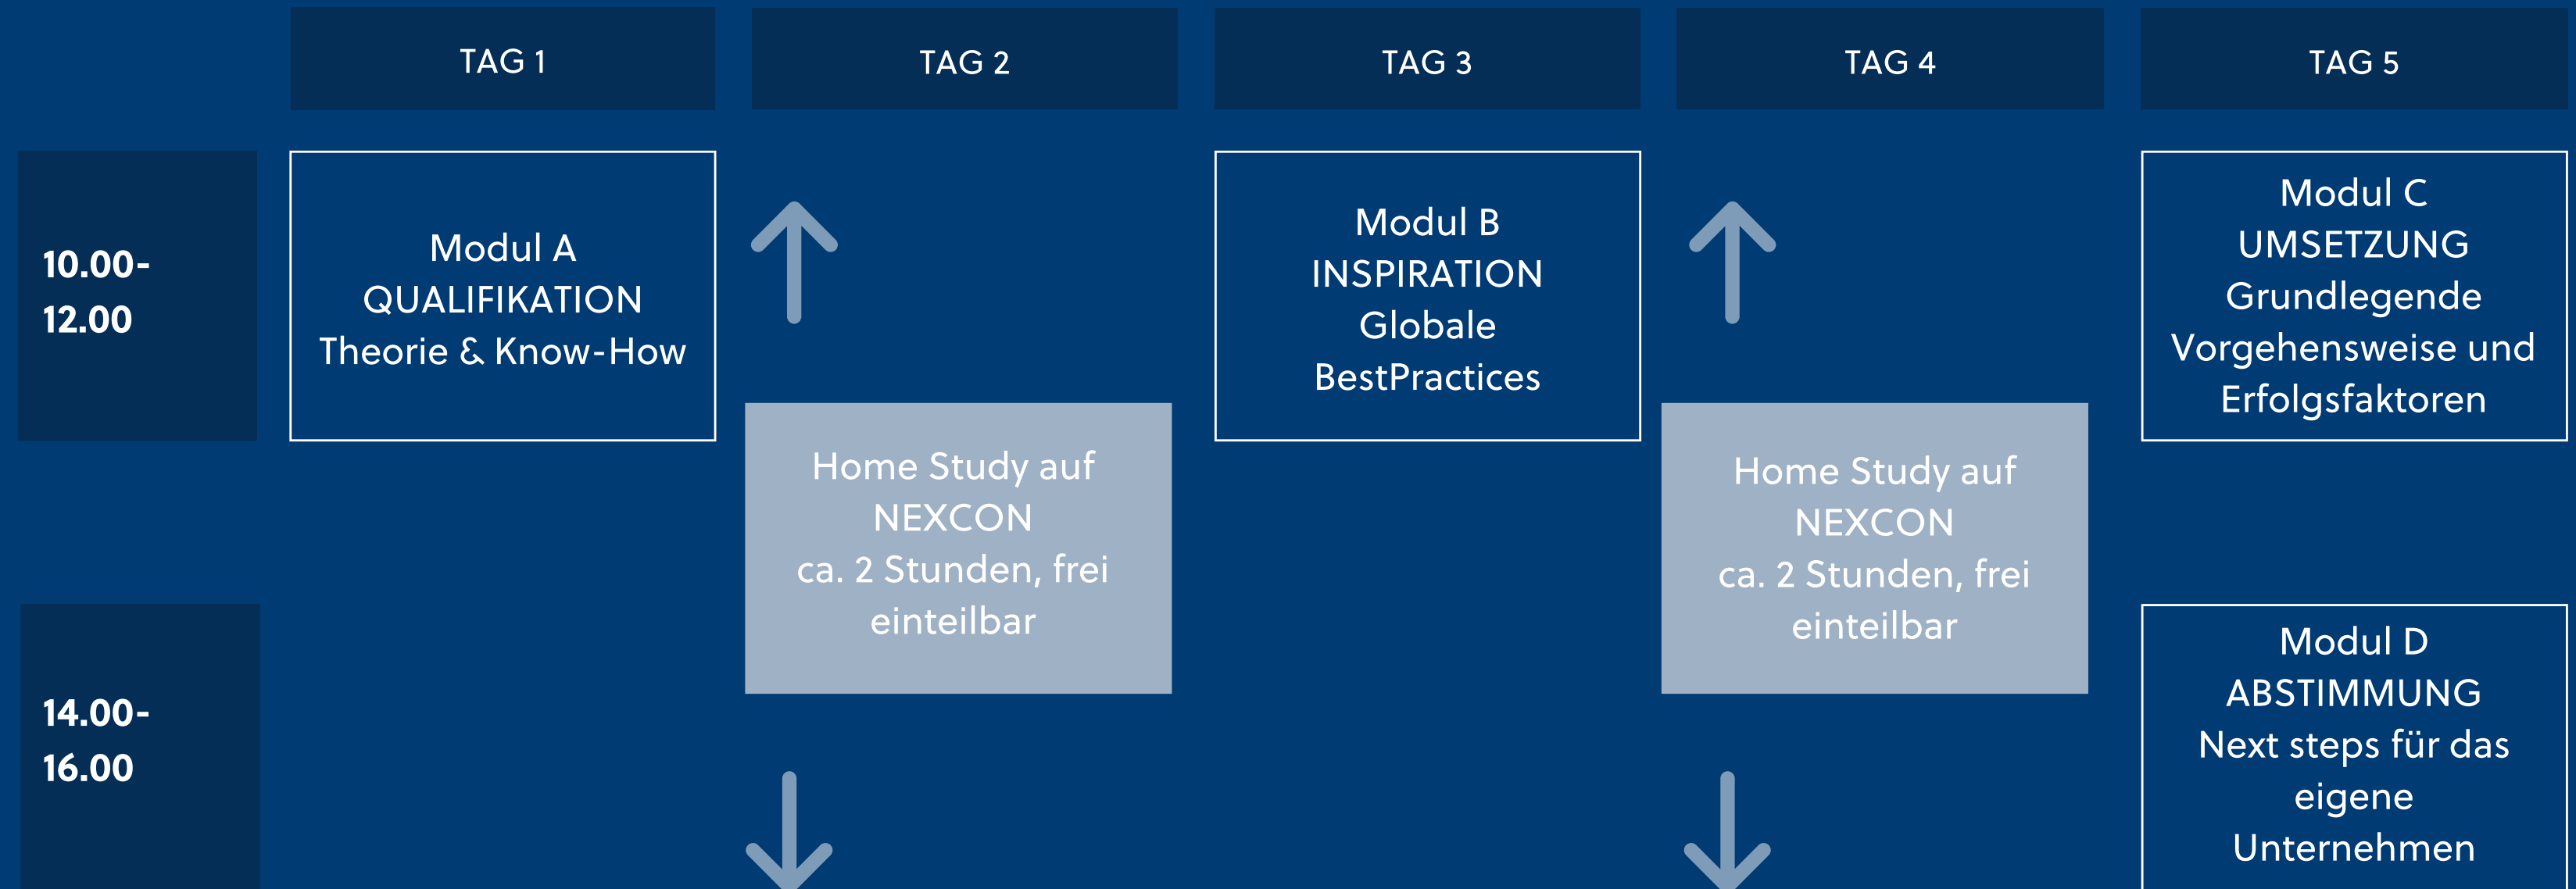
|  | TAG 1 | TAG 2 | TAG 3 | TAG 4 | TAG 5 |
|---|---|---|---|---|---|
| 10.00-12.00 | Modul A QUALIFIKATION Theorie & Know-How | Home Study auf NEXCON ca. 2 Stunden, frei einteilbar | Modul B INSPIRATION Globale BestPractices | Home Study auf NEXCON ca. 2 Stunden, frei einteilbar | Modul C UMSETZUNG Grundlegende Vorgehensweise und Erfolgsfaktoren |
| 14.00-16.00 |  |  |  |  | Modul D ABSTIMMUNG Next steps für das eigene Unternehmen |